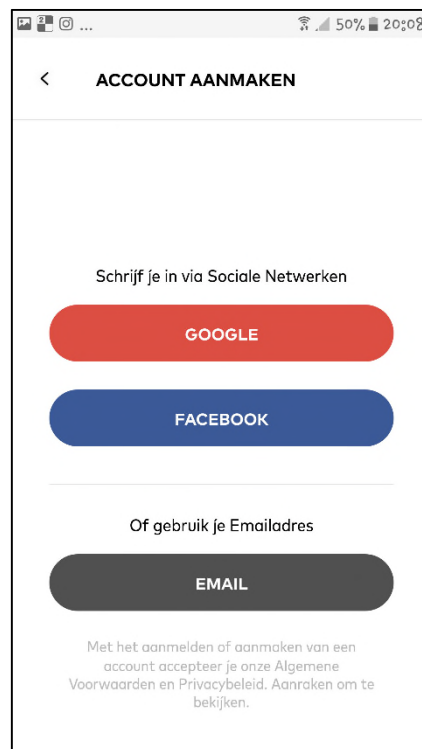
...
50% 20:08

<
ACCOUNT AANMAKEN

Schrijf je in via Sociale Netwerken

GOOGLE

FACEBOOK

Of gebruik je Emailadres

EMAIL

Met het aanmelden of aanmaken van een account accepteer je onze Algemene Voorwaarden en Privacybeleid. Aanraken om te bekijken.